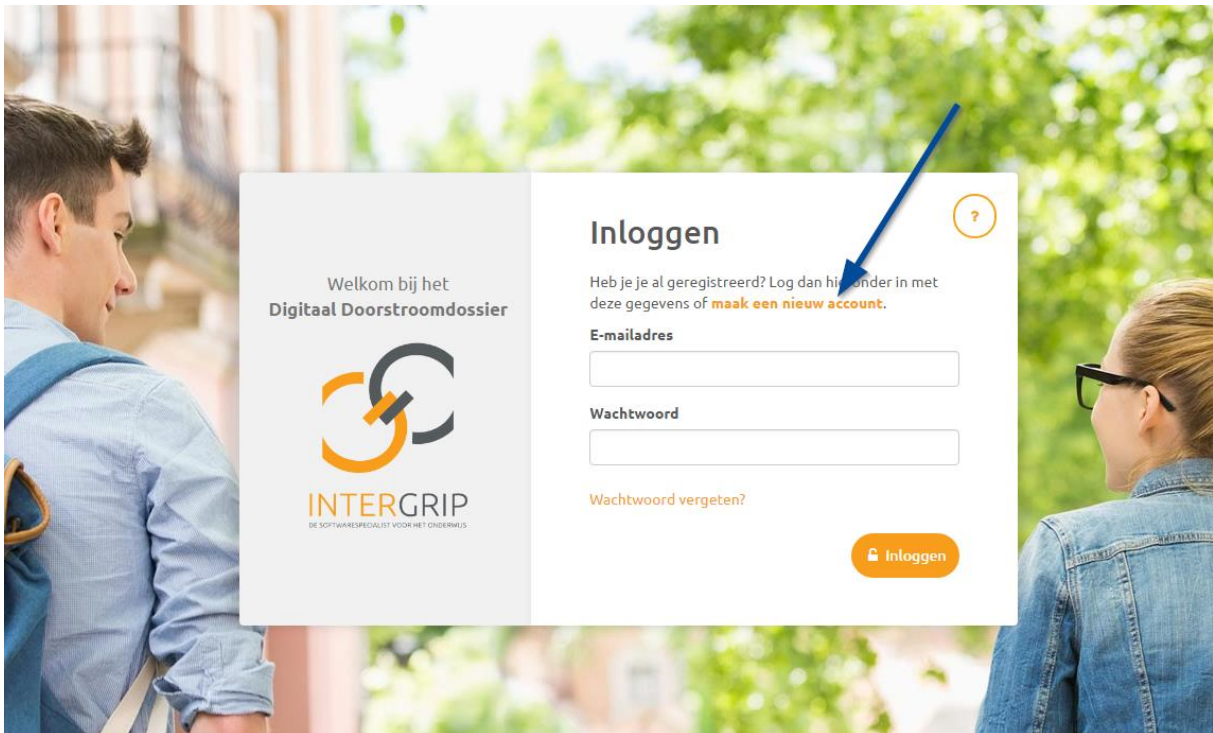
Welkom bij het
Digitaal Doorstroomdossier

INTERGRIP
DE SOFTWARESPECIALIST VOOR HET ONDERWIJS

Inloggen

?

Heb je je al geregistreerd? Log dan hieronder in met deze gegevens of maak een nieuw account.

E-mailadres

Wachtwoord

Wachtwoord vergeten?

Inloggen